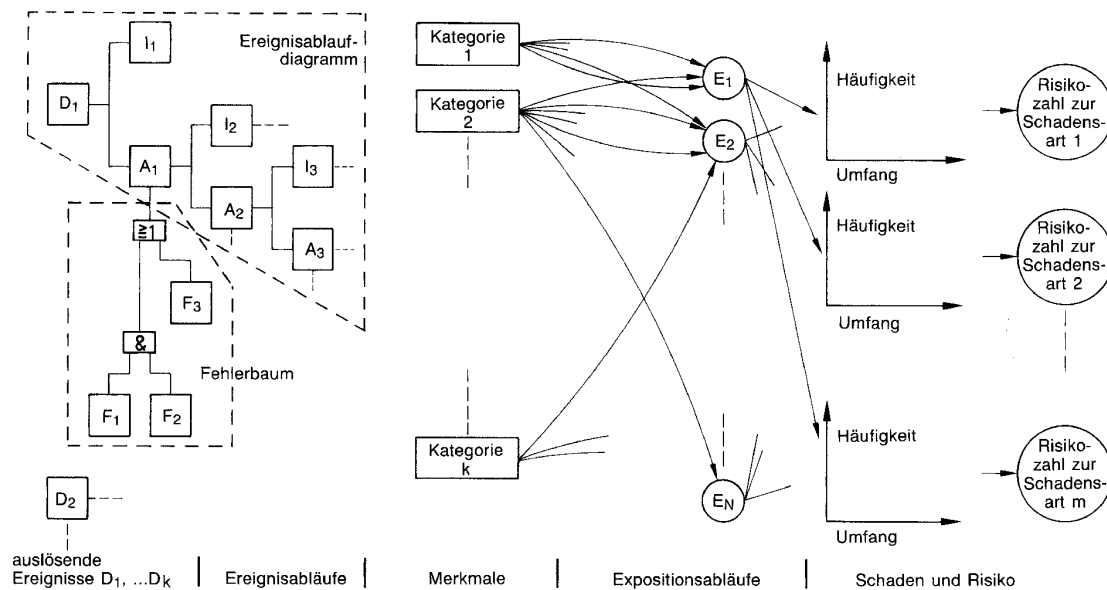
Ereignisablaufdiagramm

$I_1$

$D_1$

$I_2$

$A_1$

$I_3$

$A_2$

$\geq 1$

$A_3$

$F_3$

&

Fehlerbaum

$F_1$

$F_2$

$D_2$

Kategorie 1

Kategorie 2

Kategorie k

$E_1$

$E_2$

$E_N$

Häufigkeit

Umfang

Häufigkeit

Umfang

Häufigkeit

Umfang

Risikozahl zur Schadensart 1

Risikozahl zur Schadensart 2

Risikozahl zur Schadensart m

auslösende Ereignisse $D_1$, ...$D_k$ | Ereignisabläufe | Merkmale | Expositionsabläufe | Schaden und Risiko